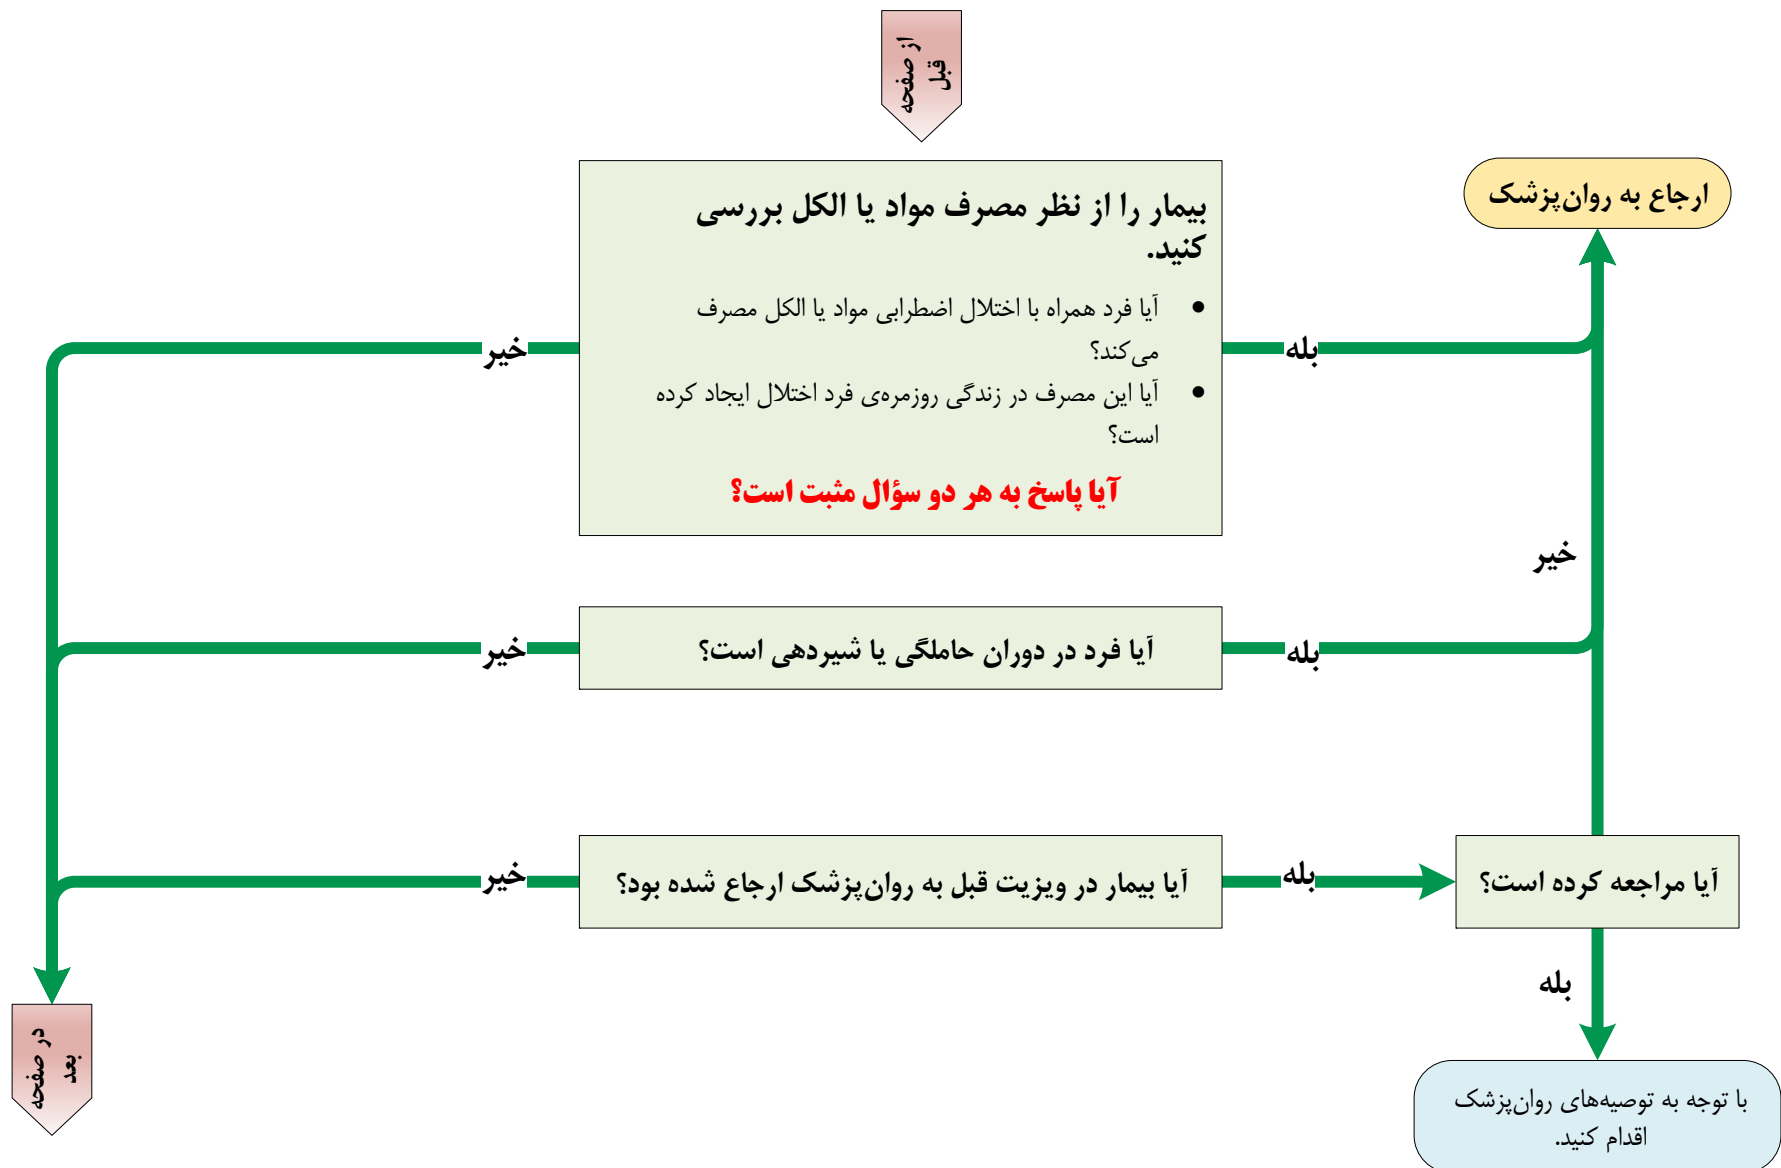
از صفحه قبل

ارجاع به روان‌پزشک

بیمار را از نظر مصرف مواد یا الکل بررسی کنید.

• آیا فرد همراه با اختلال اضطرابی مواد یا الکل مصرف می‌کند؟
• آیا این مصرف در زندگی روزمره‌ی فرد اختلال ایجاد کرده است؟

آیا پاسخ به هر دو سؤال مثبت است؟

خیر
بله
خیر

آیا فرد در دوران حاملگی یا شیردهی است؟

خیر
بله

آیا بیمار در ویزیت قبل به روان‌پزشک ارجاع شده بود؟

خیر
بله

آیا مراجعه کرده است؟

بله

با توجه به توصیه‌های روان‌پزشک اقدام کنید.

در صفحه بعد